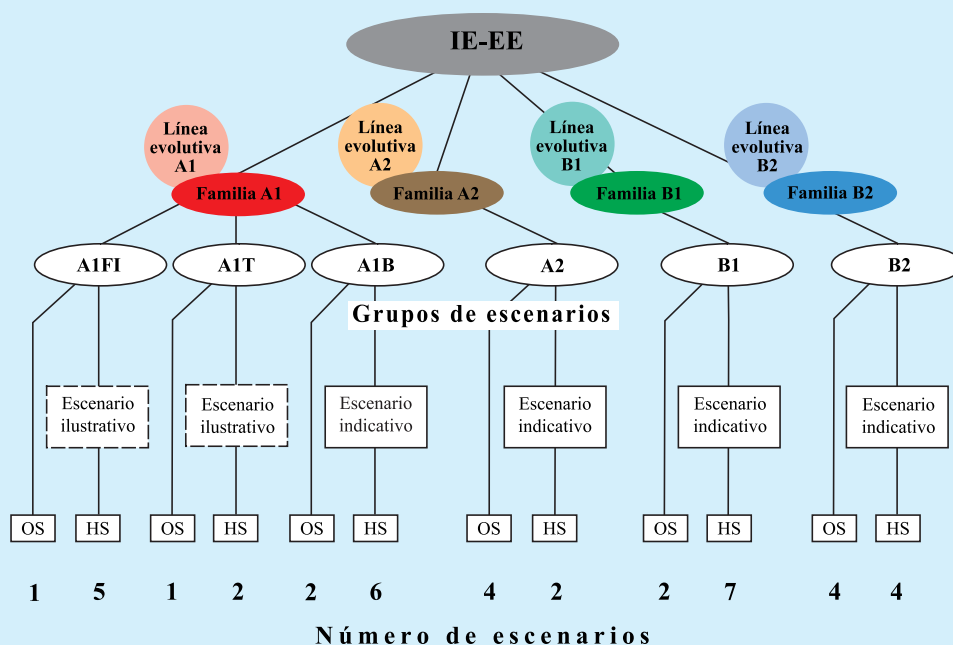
IE-EE

Línea evolutiva A1
Familia A1

Línea evolutiva A2
Familia A2

Línea evolutiva B1
Familia B1

Línea evolutiva B2
Familia B2

A1FI
A1T
A1B
A2
B1
B2

Grupos de escenarios

Escenario ilustrativo
Escenario ilustrativo
Escenario indicativo
Escenario indicativo
Escenario indicativo
Escenario indicativo

OS HS OS HS OS HS OS HS OS HS OS HS

1 5 1 2 2 6 4 2 2 7 4 4

Número de escenarios